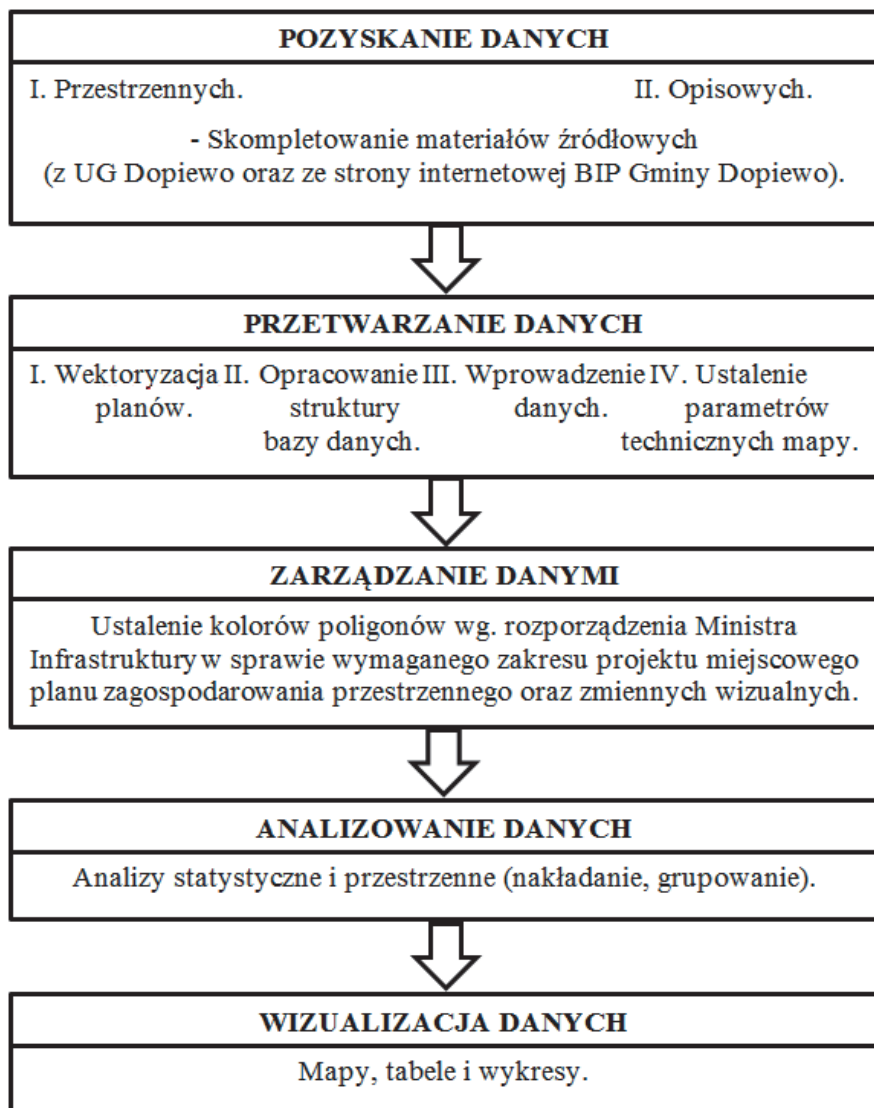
POZYSKANIE DANYCH

I. Przestrzennych.

II. Opisowych.

- Skompletowanie materiałów źródłowych (z UG Dopiewo oraz ze strony internetowej BIP Gminy Dopiewo).

PRZETWARZANIE DANYCH

I. Wektoryzacja planów.

II. Opracowanie struktury bazy danych.

III. Wprowadzenie danych.

IV. Ustalenie parametrów technicznych mapy.

ZARZĄDZANIE DANYMI

Ustalenie kolorów poligonów wg. rozporządzenia Ministra Infrastruktury w sprawie wymaganego zakresu projektu miejscowego planu zagospodarowania przestrzennego oraz zmiennych wizualnych.

ANALIZOWANIE DANYCH

Analizy statystyczne i przestrzenne (nakładanie, grupowanie).

WIZUALIZACJA DANYCH

Mapy, tabele i wykresy.